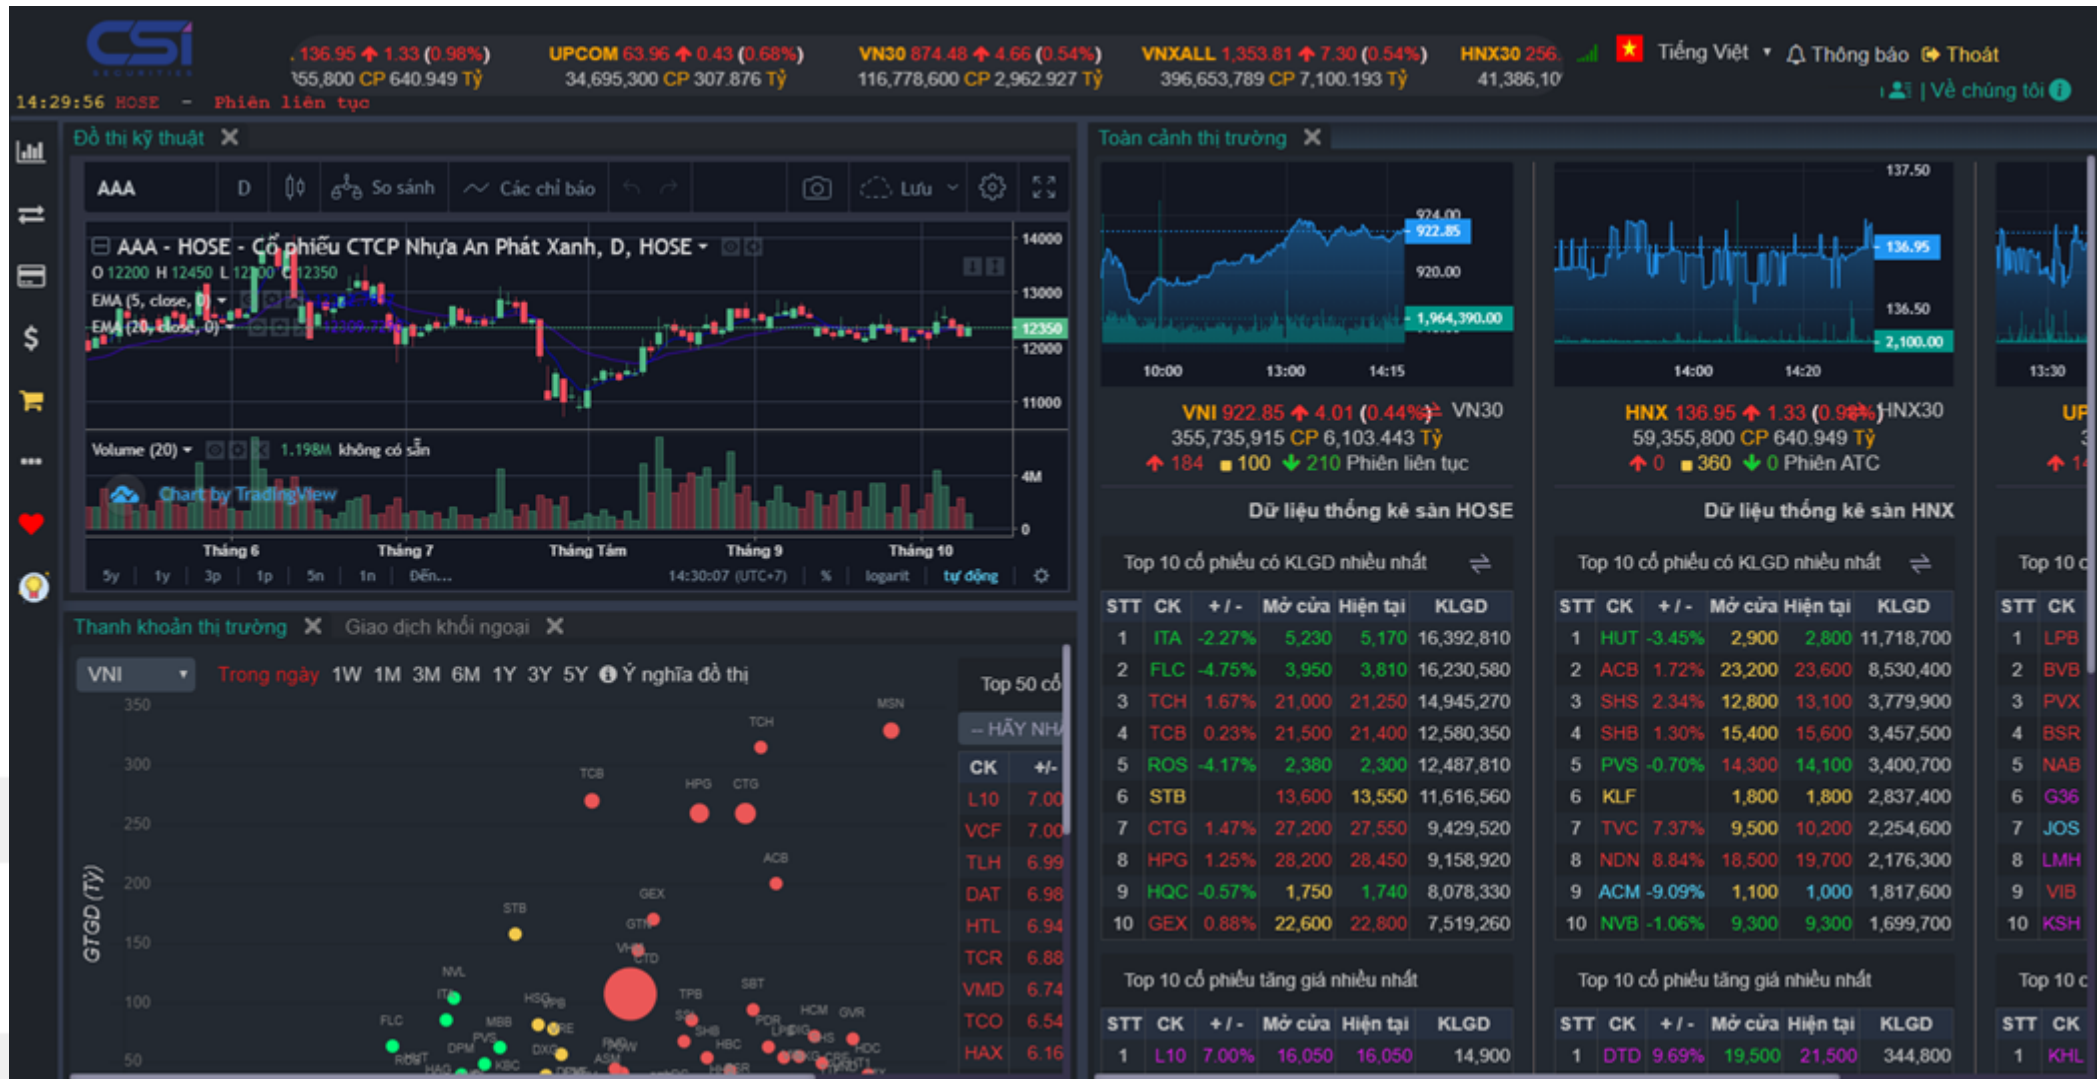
CSI

136.95 ↑ 1.33 (0.98%) 55,800 CP 640.949 Tỷ
UPCOM 63.96 ↑ 0.43 (0.68%) 34,695,300 CP 307.876 Tỷ
VN30 874.48 ↑ 4.66 (0.54%) 116,778,600 CP 2,962.927 Tỷ
VNXALL 1,353.81 ↑ 7.30 (0.54%) 396,653,789 CP 7,100.193 Tỷ
HNX30 256 41,386,10

Tiếng Việt ▾ Thông báo Thoát
| Về chúng tôi

14:29:56 HOSE - Phiên liên tục

Đồ thị kỹ thuật ✕

AAA D So sánh Các chỉ báo Lưu

AAA - HOSE - Cổ phiếu CTCP Nhựa An Phát Xanh, D, HOSE
O 12200 H 12450 L 12100 C 12350
EMA (5, close, 0)
EMA (20, close, 0)
14000
13000
12350
12000
11000
Volume (20) 1.198M không có sẵn
Chart by TradingView
4M
0
Tháng 6 Tháng 7 Tháng Tám Tháng 9 Tháng 10
5y 1y 3p 1p 5n 1n Đến... 14:30:07 (UTC+7) % logarit tự động

Thanh khoản thị trường ✕ Giao dịch khối ngoại ✕

VNI Trong ngày 1W 1M 3M 6M 1Y 3Y 5Y Ý nghĩa đồ thị
GTGD (Tỷ)
350 300 250 200 150 100 50
MSN TCH TCB HPG CTG ACB GEX STB GTP VHM CTD NVL ITA MBB FLC HSG DPM PVS KBC DXG HAG PNJ SBT HCM GVR TPB SSI SHB HBC HDC

Top 50 cổ
-- HÃY NH
| CK | +/- |
|---|---|
| L10 | 7.00 |
| VCF | 7.00 |
| TLH | 6.99 |
| DAT | 6.98 |
| HTL | 6.94 |
| TCR | 6.88 |
| VMD | 6.74 |
| TCO | 6.54 |
| HAX | 6.16 |

Toàn cảnh thị trường ✕

924.00 922.85 920.00 1,964,390.00
10:00 13:00 14:15
137.50 136.95 136.50 2,100.00
14:00 14:20
13:30

VNI 922.85 ↑ 4.01 (0.44%) VN30
355,735,915 CP 6,103.443 Tỷ
↑ 184 ■ 100 ↓ 210 Phiên liên tục

HNX 136.95 ↑ 1.33 (0.98%) HNX30
59,355,800 CP 640.949 Tỷ
↑ 0 ■ 360 ↓ 0 Phiên ATC

UP

Dữ liệu thống kê sàn HOSE
Top 10 cổ phiếu có KLGD nhiều nhất

| STT | CK | +/- | Mở cửa | Hiện tại | KLGD |
|---|---|---|---|---|---|
| 1 | ITA | -2.27% | 5,230 | 5,170 | 16,392,810 |
| 2 | FLC | -4.75% | 3,950 | 3,810 | 16,230,580 |
| 3 | TCH | 1.67% | 21,000 | 21,250 | 14,945,270 |
| 4 | TCB | 0.23% | 21,500 | 21,400 | 12,580,350 |
| 5 | ROS | -4.17% | 2,380 | 2,300 | 12,487,810 |
| 6 | STB | | 13,600 | 13,550 | 11,616,560 |
| 7 | CTG | 1.47% | 27,200 | 27,550 | 9,429,520 |
| 8 | HPG | 1.25% | 28,200 | 28,450 | 9,158,920 |
| 9 | HQC | -0.57% | 1,750 | 1,740 | 8,078,330 |
| 10 | GEX | 0.88% | 22,600 | 22,800 | 7,519,260 |

Top 10 cổ phiếu tăng giá nhiều nhất
| STT | CK | +/- | Mở cửa | Hiện tại | KLGD |
|---|---|---|---|---|---|
| 1 | L10 | 7.00% | 16,050 | 16,050 | 14,900 |

Dữ liệu thống kê sàn HNX
Top 10 cổ phiếu có KLGD nhiều nhất

| STT | CK | +/- | Mở cửa | Hiện tại | KLGD |
|---|---|---|---|---|---|
| 1 | HUT | -3.45% | 2,900 | 2,800 | 11,718,700 |
| 2 | ACB | 1.72% | 23,200 | 23,600 | 8,530,400 |
| 3 | SHS | 2.34% | 12,800 | 13,100 | 3,779,900 |
| 4 | SHB | 1.30% | 15,400 | 15,600 | 3,457,500 |
| 5 | PVS | -0.70% | 14,300 | 14,100 | 3,400,700 |
| 6 | KLF | | 1,800 | 1,800 | 2,837,400 |
| 7 | TVC | 7.37% | 9,500 | 10,200 | 2,254,600 |
| 8 | NDN | 8.84% | 18,500 | 19,700 | 2,176,300 |
| 9 | ACM | -9.09% | 1,100 | 1,000 | 1,817,600 |
| 10 | NVB | -1.06% | 9,300 | 9,300 | 1,699,700 |

Top 10 cổ phiếu tăng giá nhiều nhất
| STT | CK | +/- | Mở cửa | Hiện tại | KLGD |
|---|---|---|---|---|---|
| 1 | DTD | 9.69% | 19,500 | 21,500 | 344,800 |

Top 10 c
| STT | CK |
|---|---|
| 1 | LPB |
| 2 | BVB |
| 3 | PVX |
| 4 | BSR |
| 5 | NAB |
| 6 | G36 |
| 7 | JOS |
| 8 | LMH |
| 9 | VIB |
| 10 | KSH |

Top 10 c
| STT | CK |
|---|---|
| 1 | KHL |